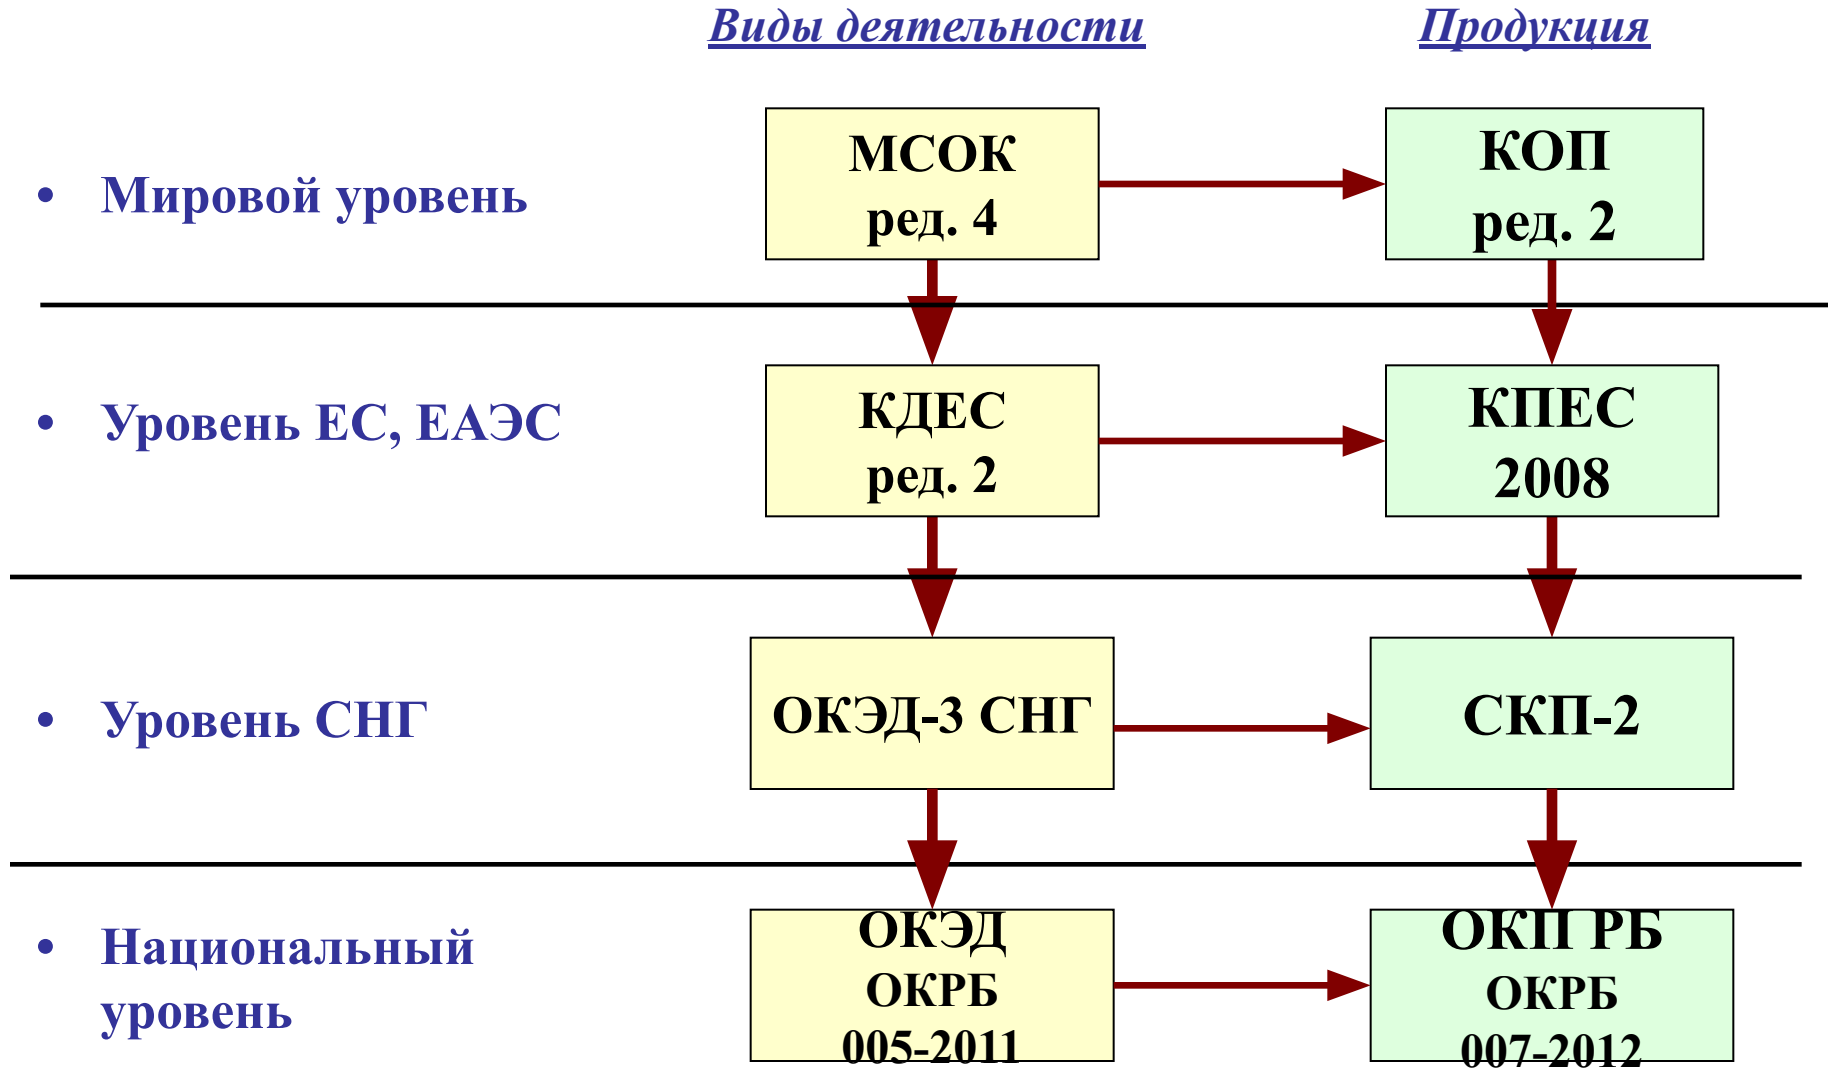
Виды деятельности

Продукция

• Мировой уровень

МСОК ред. 4

КОП ред. 2

• Уровень ЕС, ЕАЭС

КДЕС ред. 2

КПЕС 2008

• Уровень СНГ

ОКЭД-3 СНГ

СКП-2

• Национальный уровень

ОКЭД ОКРБ 005-2011

ОКП РБ ОКРБ 007-2012